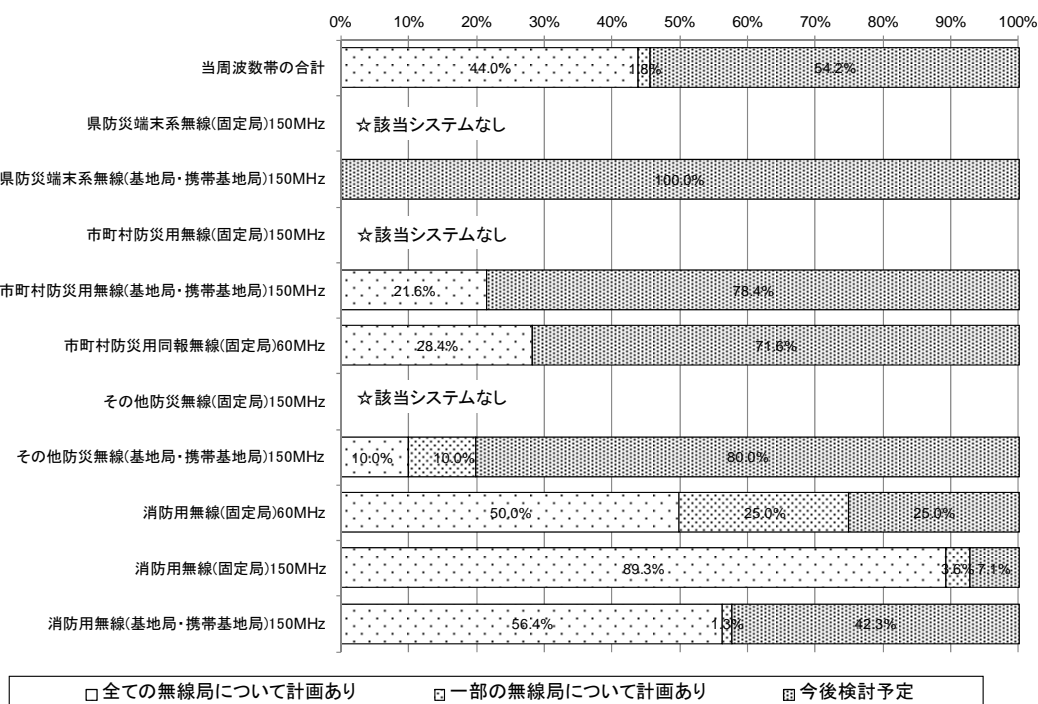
0% 10% 20% 30% 40% 50% 60% 70% 80% 90% 100%

| | | | |
|---|---|---|---|
| 当周波数帯の合計 | 44.0% | 1.8% | 54.2% |
| 県防災端末系無線(固定局)150MHz | ☆該当システムなし | | |
| 県防災端末系無線(基地局・携帯基地局)150MHz | | | 100.0% |
| 市町村防災用無線(固定局)150MHz | ☆該当システムなし | | |
| 市町村防災用無線(基地局・携帯基地局)150MHz | 21.6% | | 78.4% |
| 市町村防災用同報無線(固定局)60MHz | 28.4% | | 71.6% |
| その他防災無線(固定局)150MHz | ☆該当システムなし | | |
| その他防災無線(基地局・携帯基地局)150MHz | 10.0% | 10.0% | 80.0% |
| 消防用無線(固定局)60MHz | 50.0% | 25.0% | 25.0% |
| 消防用無線(固定局)150MHz | 89.3% | 3.6% | 7.1% |
| 消防用無線(基地局・携帯基地局)150MHz | 56.4% | 1.3% | 42.3% |

□全ての無線局について計画あり ▨一部の無線局について計画あり ▩今後検討予定